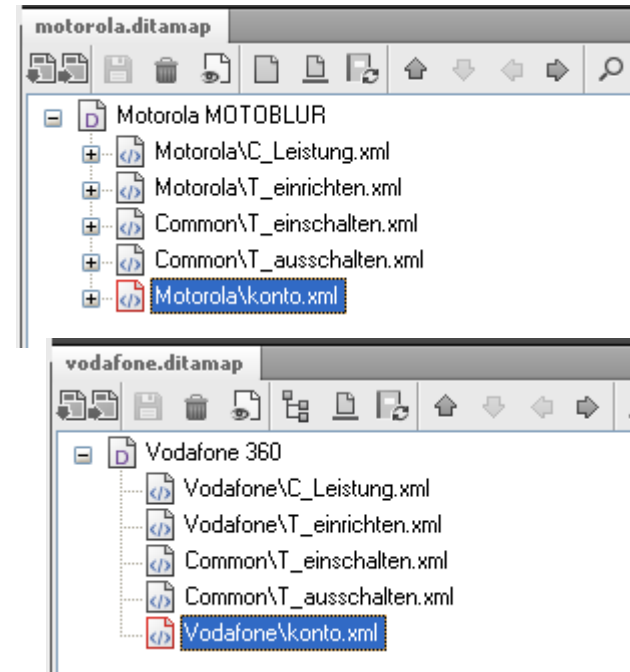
motorola.ditamap

Motorola MOTOBLUR
Motorola\C_Leistung.xml
Motorola\T_einrichten.xml
Common\T_einschalten.xml
Common\T_ausschalten.xml
Motorola\konto.xml

vodafone.ditamap

Vodafone 360
Vodafone\C_Leistung.xml
Vodafone\T_einrichten.xml
Common\T_einschalten.xml
Common\T_ausschalten.xml
Vodafone\konto.xml